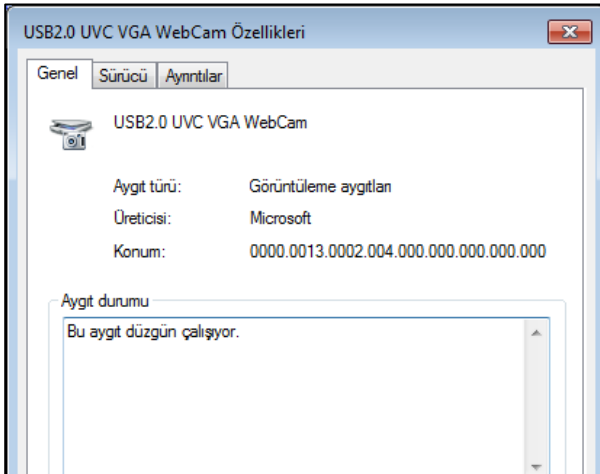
USB2.0 UVC VGA WebCam Özellikleri

Genel | Sürücü | Ayrıntılar

USB2.0 UVC VGA WebCam

Aygıt türü: Görüntüleme aygıtları

Üreticisi: Microsoft

Konum: 0000.0013.0002.004.000.000.000.000.000

Aygıt durumu

Bu aygıt düzgün çalışıyor.